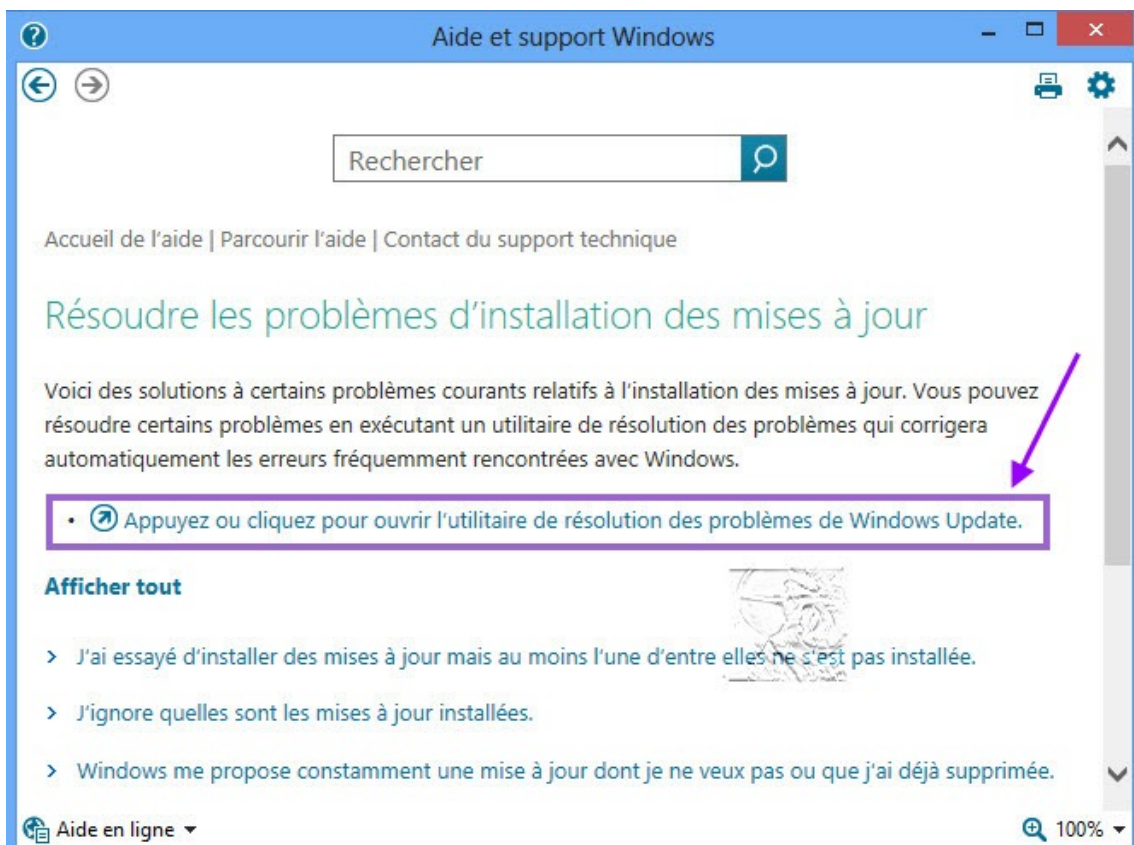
Aide et support Windows

Rechercher

Accueil de l'aide | Parcourir l'aide | Contact du support technique

Résoudre les problèmes d'installation des mises à jour

Voici des solutions à certains problèmes courants relatifs à l'installation des mises à jour. Vous pouvez résoudre certains problèmes en exécutant un utilitaire de résolution des problèmes qui corrigera automatiquement les erreurs fréquemment rencontrées avec Windows.

• Appuyez ou cliquez pour ouvrir l'utilitaire de résolution des problèmes de Windows Update.

Afficher tout

> J'ai essayé d'installer des mises à jour mais au moins l'une d'entre elles ne s'est pas installée.

> J'ignore quelles sont les mises à jour installées.

> Windows me propose constamment une mise à jour dont je ne veux pas ou que j'ai déjà supprimée.

Aide en ligne ▾

100% ▾